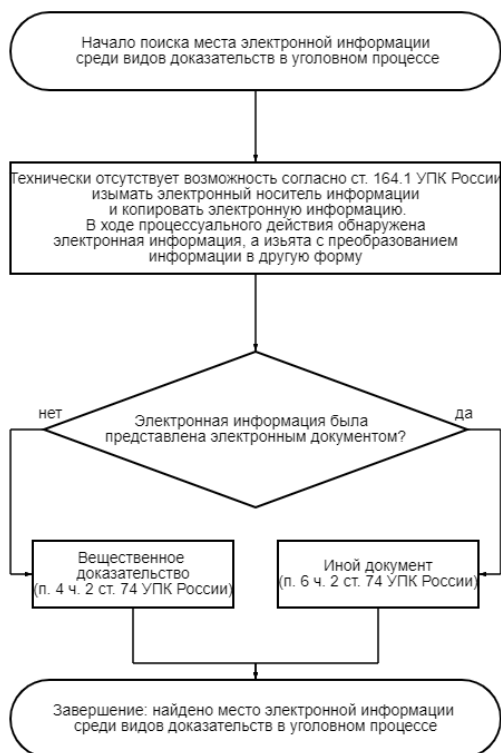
Начало поиска места электронной информации среди видов доказательств в уголовном процессе

Технически отсутствует возможность согласно ст. 164.1 УПК России изымать электронный носитель информации и копировать электронную информацию. В ходе процессуального действия обнаружена электронная информация, а изъята с преобразованием информации в другую форму

Электронная информация была представлена электронным документом?

нет

да

Вещественное доказательство (п. 4 ч. 2 ст. 74 УПК России)

Иной документ (п. 6 ч. 2 ст. 74 УПК России)

Завершение: найдено место электронной информации среди видов доказательств в уголовном процессе